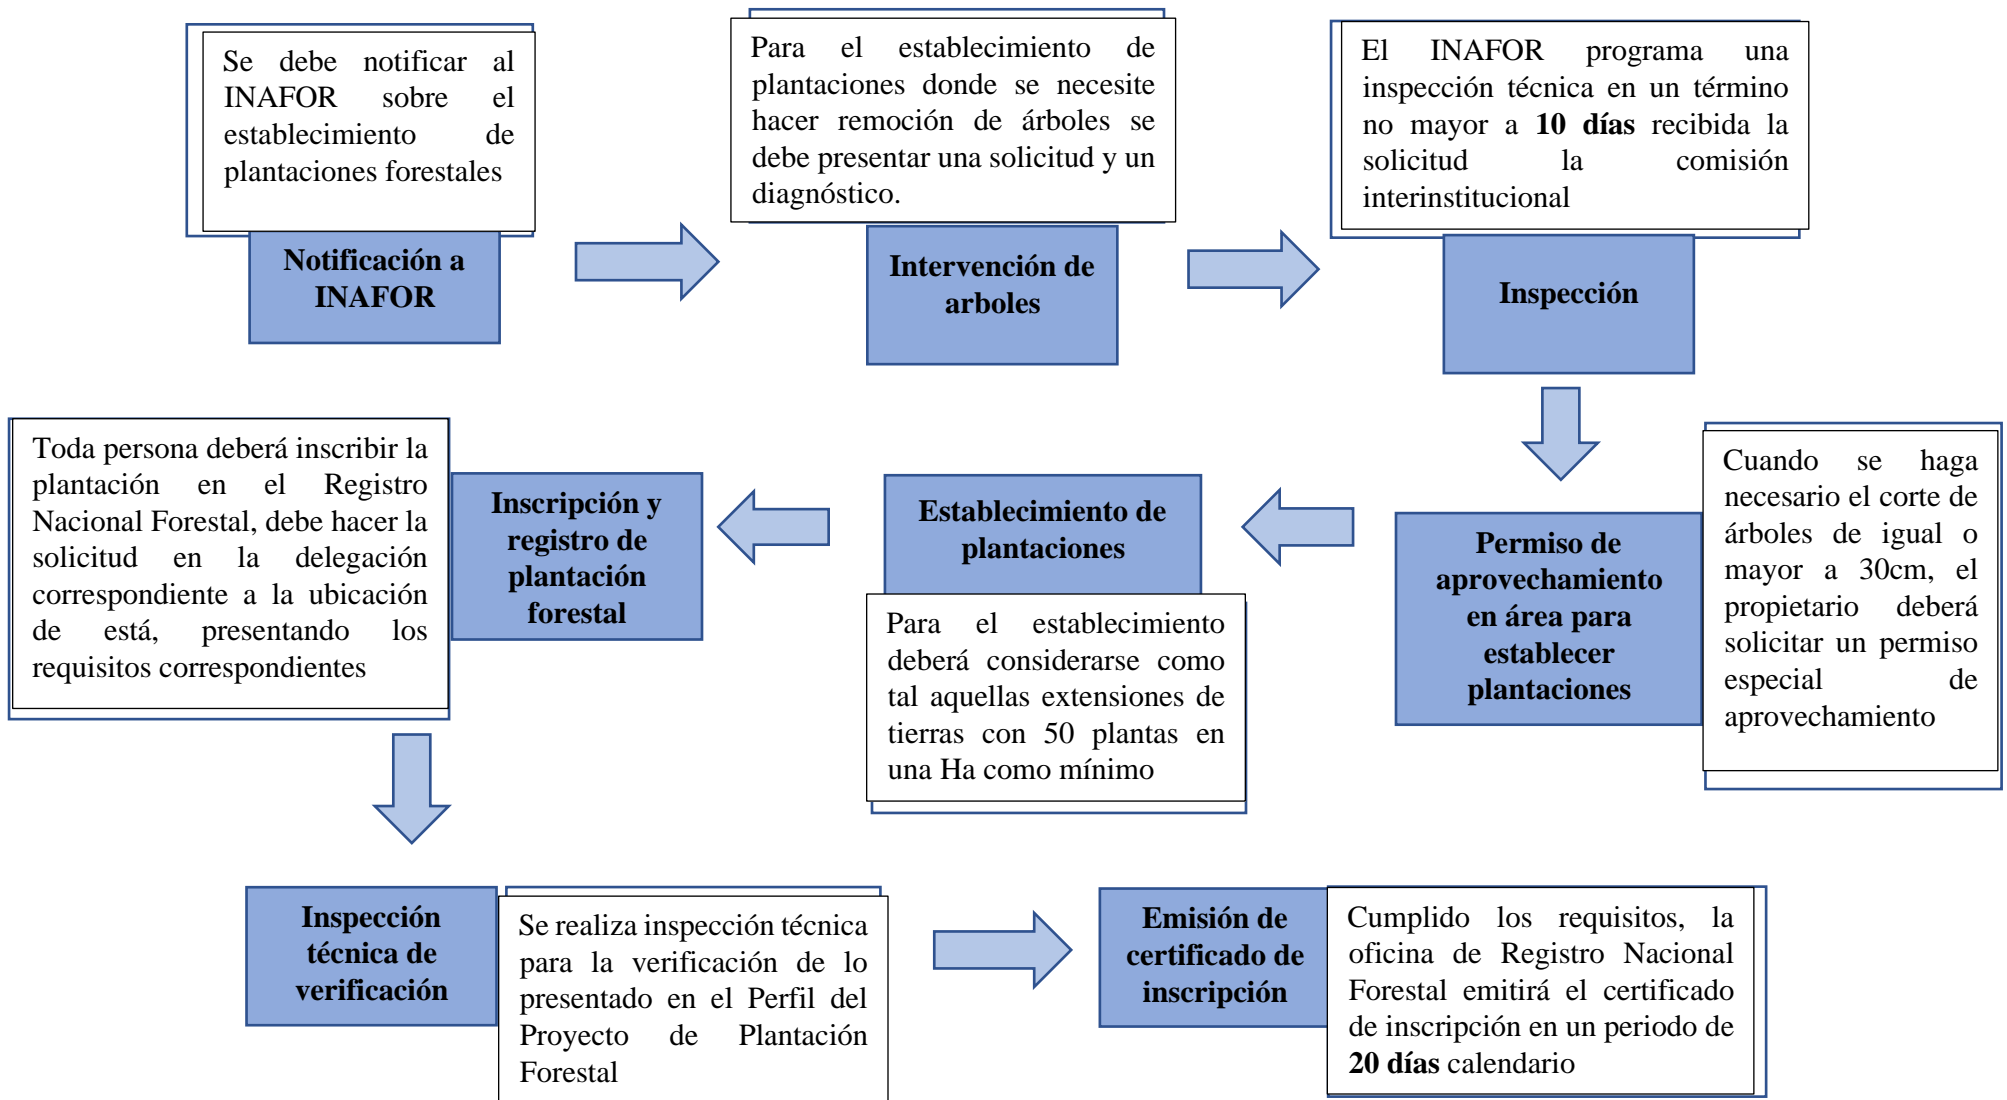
Se debe notificar al INAFOR sobre el establecimiento de plantaciones forestales

Notificación a INAFOR

Para el establecimiento de plantaciones donde se necesite hacer remoción de árboles se debe presentar una solicitud y un diagnóstico.

Intervención de arboles

El INAFOR programa una inspección técnica en un término no mayor a **10 días** recibida la solicitud la comisión interinstitucional

Inspección

Cuando se haga necesario el corte de árboles de igual o mayor a 30cm, el propietario deberá solicitar un permiso especial de aprovechamiento

Permiso de aprovechamiento en área para establecer plantaciones

Establecimiento de plantaciones

Para el establecimiento deberá considerarse como tal aquellas extensiones de tierras con 50 plantas en una Ha como mínimo

Inscripción y registro de plantación forestal

Toda persona deberá inscribir la plantación en el Registro Nacional Forestal, debe hacer la solicitud en la delegación correspondiente a la ubicación de está, presentando los requisitos correspondientes

Inspección técnica de verificación

Se realiza inspección técnica para la verificación de lo presentado en el Perfil del Proyecto de Plantación Forestal

Emisión de certificado de inscripción

Cumplido los requisitos, la oficina de Registro Nacional Forestal emitirá el certificado de inscripción en un periodo de **20 días** calendario